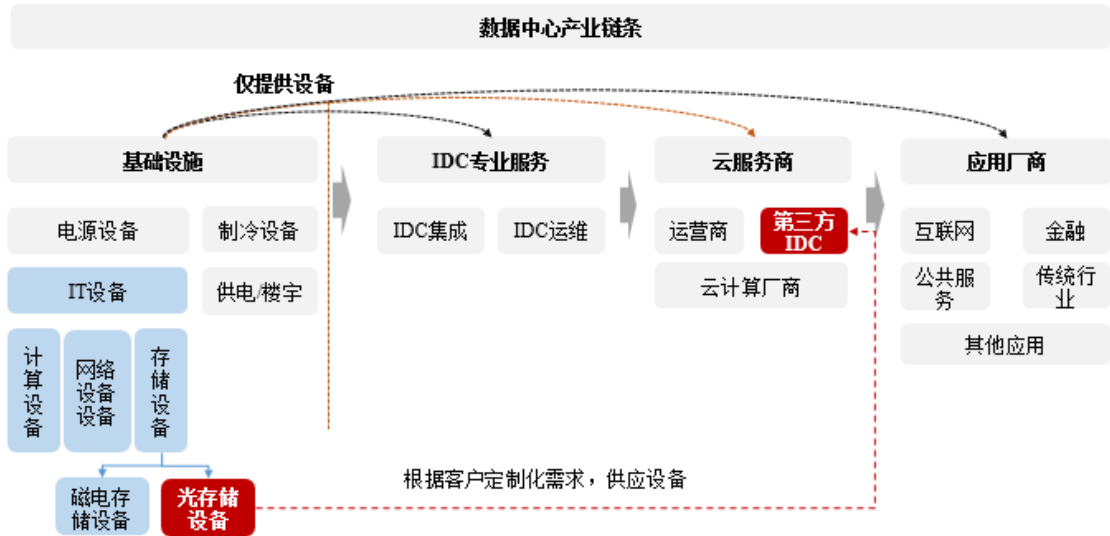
数据中心产业链条

仅提供设备

基础设施

IDC专业服务

云服务商

应用厂商

电源设备

制冷设备

IT设备

供电/楼宇

计算设备

网络设备设备

存储设备

磁电存储设备

光存储设备

IDC集成

IDC运维

运营商

第三方IDC

云计算厂商

互联网

金融

公共服务

传统行业

其他应用

根据客户定制化需求，供应设备